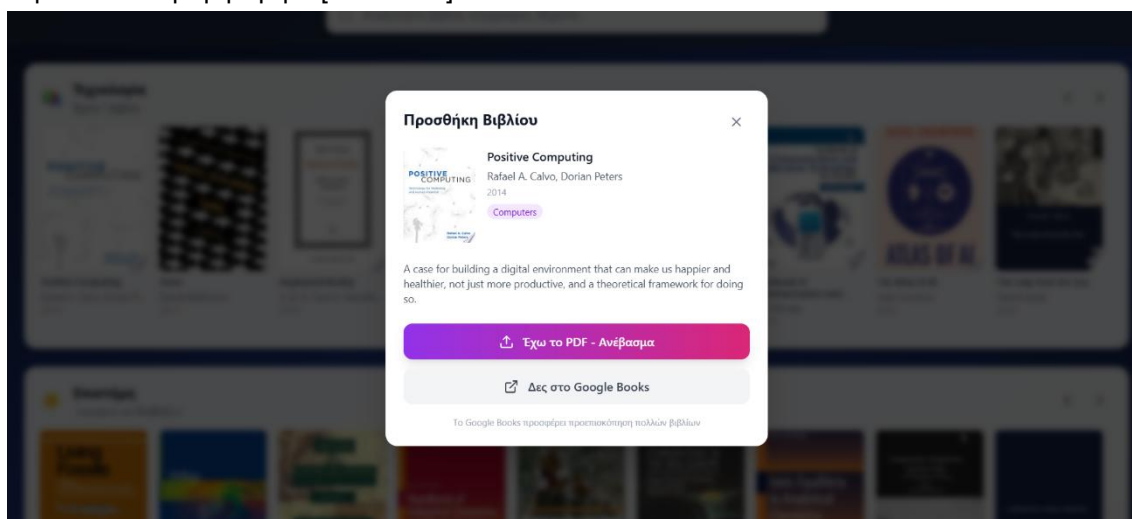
Προσθήκη Βιβλίου

×

POSITIVE COMPUTING

Positive Computing

Rafael A. Calvo, Dorian Peters

2014

Computers

A case for building a digital environment that can make us happier and healthier, not just more productive, and a theoretical framework for doing so.

Έχω το PDF - Ανέβασμα

Δες στο Google Books

Το Google Books προσφέρει προεπισκόπηση πολλών βιβλίων

ATLAS OF AI